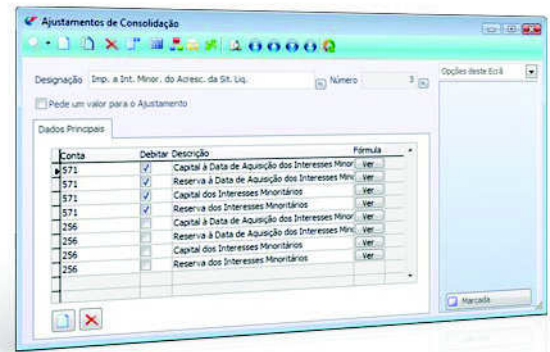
Ajustamentos de Consolidação

Designação Imp. a Int. Minor. do Acresc. da Sit. Liq.
Número 3

Opções deste Ecrã

Pede um valor para o Ajustamento

Dados Principais

| Conta | Debitar | Descrição | Fórmula |
|---|---|---|---|
| 571 | ✓ | Capital à Data de Aquisição dos Interesses Minor | Ver |
| 571 | ✓ | Reserva à Data de Aquisição dos Interesses Mino | Ver |
| 571 | ✓ | Capital dos Interesses Minoritários | Ver |
| 571 | ✓ | Reserva dos Interesses Minoritários | Ver |
| 256 | | Capital à Data de Aquisição dos Interesses Minor | Ver |
| 256 | | Reserva à Data de Aquisição dos Interesses Mino | Ver |
| 256 | | Capital dos Interesses Minoritários | Ver |
| 256 | | Reserva dos Interesses Minoritários | Ver |

Marcada